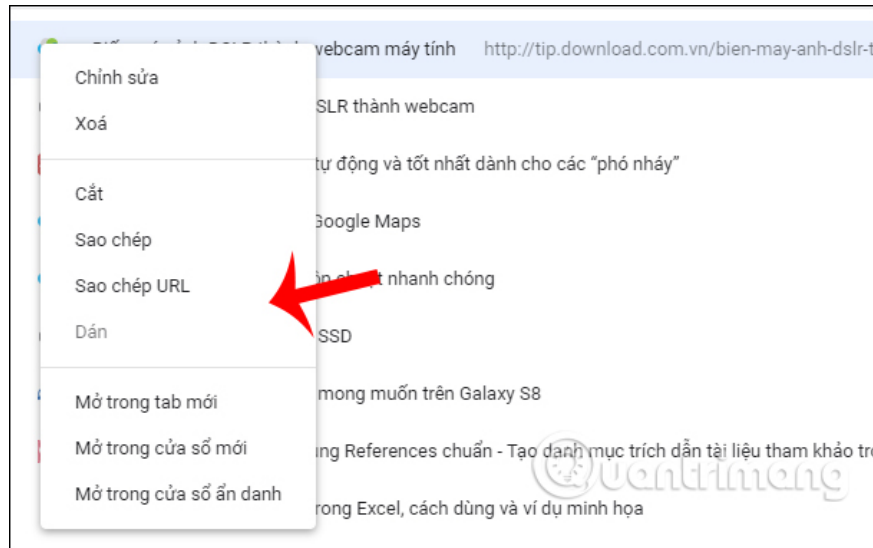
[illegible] webcam máy tính http://tip.download.com.vn/bien-may-anh-dslr-t

Chỉnh sửa
Xoá

Cắt
Sao chép
Sao chép URL
Dán

Mở trong tab mới
Mở trong cửa sổ mới
Mở trong cửa sổ ẩn danh

SLR thành webcam
tự động và tốt nhất dành cho các “phó nháy”
Google Maps
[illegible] nhanh chóng
SSD
mong muốn trên Galaxy S8
ng References chuẩn - Tạo danh mục trích dẫn tài liệu tham khảo tro
rong Excel, cách dùng và ví dụ minh họa

Quantrimang